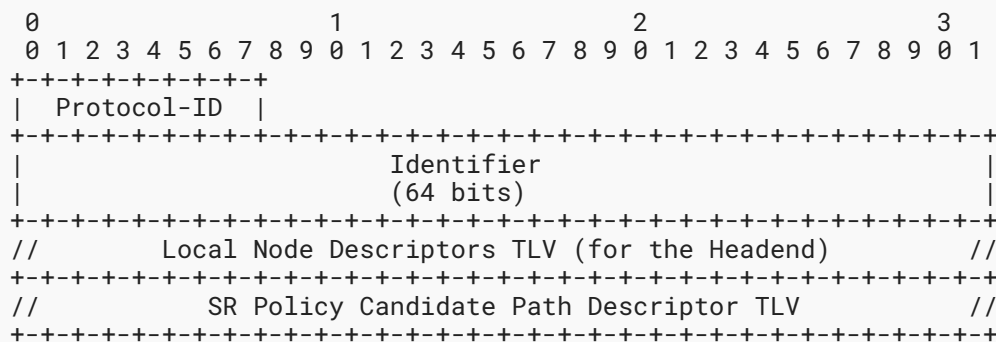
0                   1                   2                   3
 0 1 2 3 4 5 6 7 8 9 0 1 2 3 4 5 6 7 8 9 0 1 2 3 4 5 6 7 8 9 0 1
+-+-+-+-+-+-+-+-+
|  Protocol-ID  |
+-+-+-+-+-+-+-+-+-+-+-+-+-+-+-+-+-+-+-+-+-+-+-+-+-+-+-+-+-+-+-+-+
|                           Identifier                          |
|                           (64 bits)                           |
+-+-+-+-+-+-+-+-+-+-+-+-+-+-+-+-+-+-+-+-+-+-+-+-+-+-+-+-+-+-+-+-+
//        Local Node Descriptors TLV (for the Headend)          //
+-+-+-+-+-+-+-+-+-+-+-+-+-+-+-+-+-+-+-+-+-+-+-+-+-+-+-+-+-+-+-+-+
//          SR Policy Candidate Path Descriptor TLV             //
+-+-+-+-+-+-+-+-+-+-+-+-+-+-+-+-+-+-+-+-+-+-+-+-+-+-+-+-+-+-+-+-+